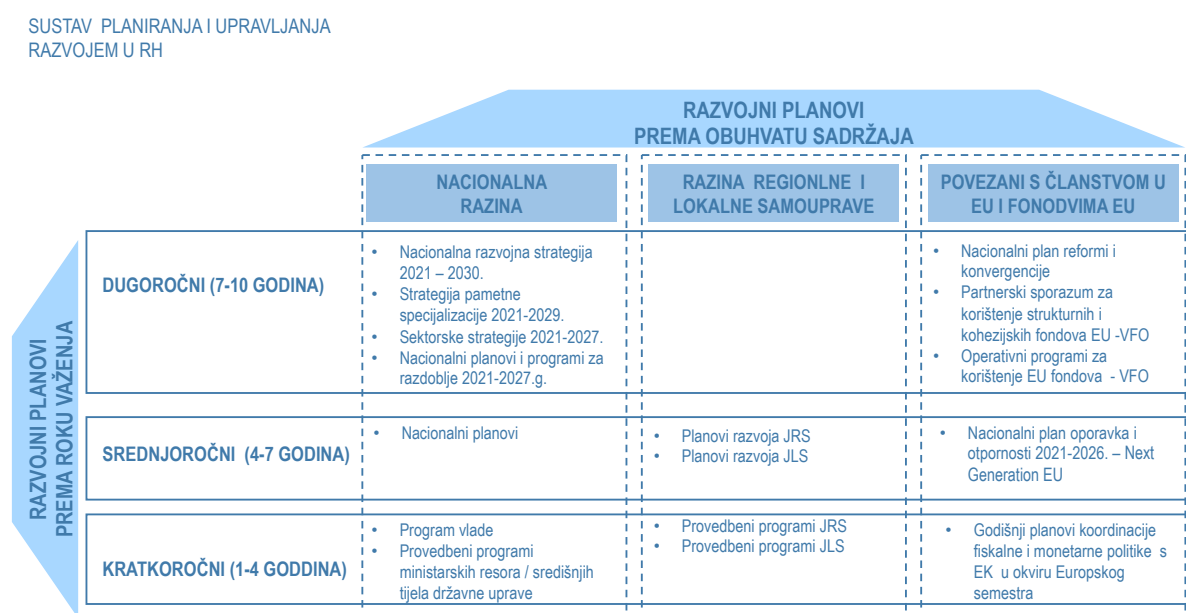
SUSTAV PLANIRANJA I UPRAVLJANJA RAZVOJEM U RH

RAZVOJNI PLANOVI PREMA OBUHVATU SADRŽAJA

RAZVOJNI PLANOVI PREMA ROKU VAŽENJA

| | NACIONALNA RAZINA | RAZINA REGIONLNE I LOKALNE SAMOUPRAVE | POVEZANI S ČLANSTVOM U EU I FONODVIMA EU |
|---|---|---|---|
| DUGOROČNI (7-10 GODINA) | • Nacionalna razvojna strategija 2021 – 2030. • Strategija pametne specijalizacije 2021-2029. • Sektorske strategije 2021-2027. • Nacionalni planovi i programi za razdoblje 2021-2027.g. | | • Nacionalni plan reformi i konvergencije • Partnerski sporazum za korištenje strukturnih i kohezijskih fondova EU -VFO • Operativni programi za korištenje EU fondova - VFO |
| SREDNJOROČNI (4-7 GODINA) | • Nacionalni planovi | • Planovi razvoja JRS • Planovi razvoja JLS | • Nacionalni plan oporavka i otpornosti 2021-2026. – Next Generation EU |
| KRATKOROČNI (1-4 GODDINA) | • Program vlade • Provedbeni programi ministarskih resora / središnjih tijela državne uprave | • Provedbeni programi JRS • Provedbeni programi JLS | • Godišnji planovi koordinacije fiskalne i monetarne politike s EK u okviru Europskog semestra |